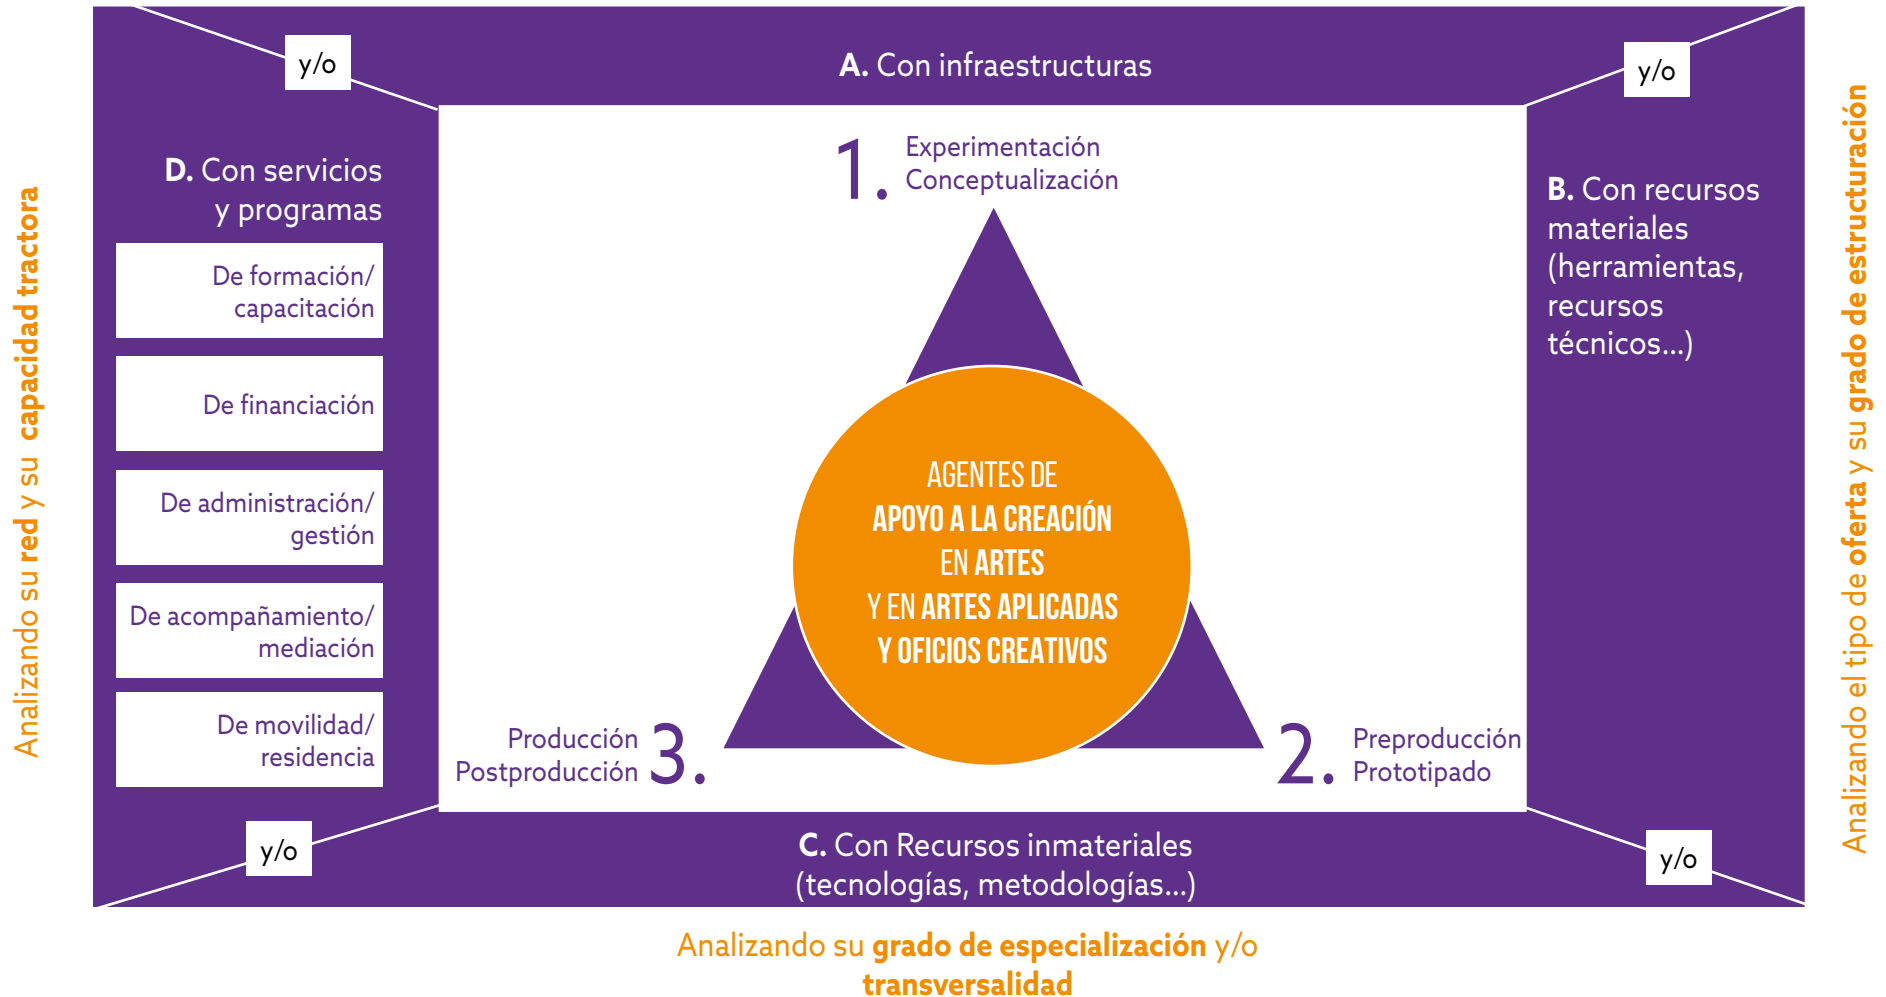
Analizando su red y su capacidad tractora

y/o

A. Con infraestructuras

y/o

Analizando el tipo de oferta y su grado de estructuración

D. Con servicios y programas

De formación/ capacitación

De financiación

De administración/ gestión

De acompañamiento/ mediación

De movilidad/ residencia

1. Experimentación Conceptualización

AGENTES DE APOYO A LA CREACIÓN EN ARTES Y EN ARTES APLICADAS Y OFICIOS CREATIVOS

Producción Postproducción 3.

2. Preproducción Prototipado

B. Con recursos materiales (herramientas, recursos técnicos...)

y/o

C. Con Recursos inmateriales (tecnologías, metodologías...)

y/o

Analizando su grado de especialización y/o transversalidad